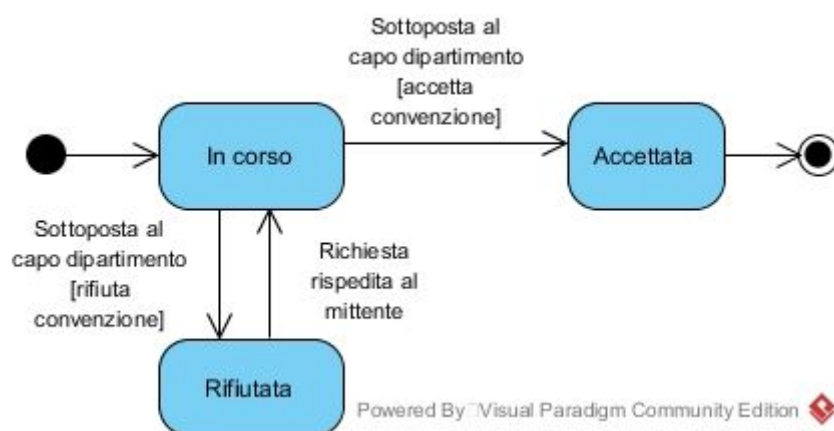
Sottoposta al capo dipartimento [accetta convenzione]

In corso

Accettata

Sottoposta al capo dipartimento [rifiuta convenzione]

Richiesta rispedita al mittente

Rifiutata

Powered By Visual Paradigm Community Edition